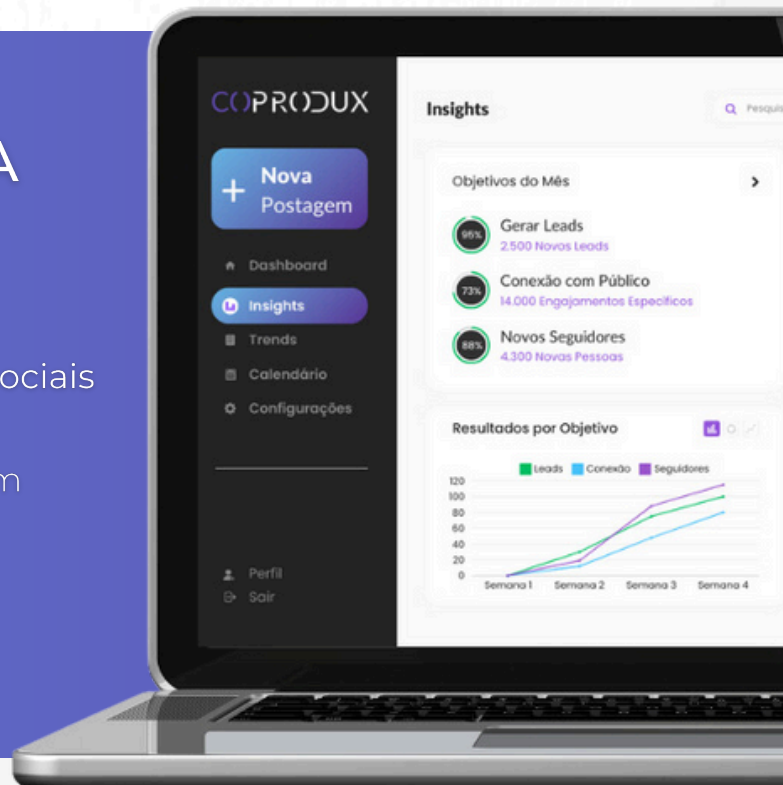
A

ociais

m

COPRODUX

+ Nova Postagem

Dashboard

Insights

Trends

Calendário

Configurações

Perfil

Sair

Insights

Pesquis

Objetivos do Mês

>

95%
Gerar Leads
2.500 Novos Leads

73%
Conexão com Público
14.000 Engajamentos Específicos

88%
Novos Seguidores
4.300 Novas Pessoas

Resultados por Objetivo

Leads Conexão Seguidores

120
100
80
60
40
20
0

Semana 1 Semana 2 Semana 3 Semana 4